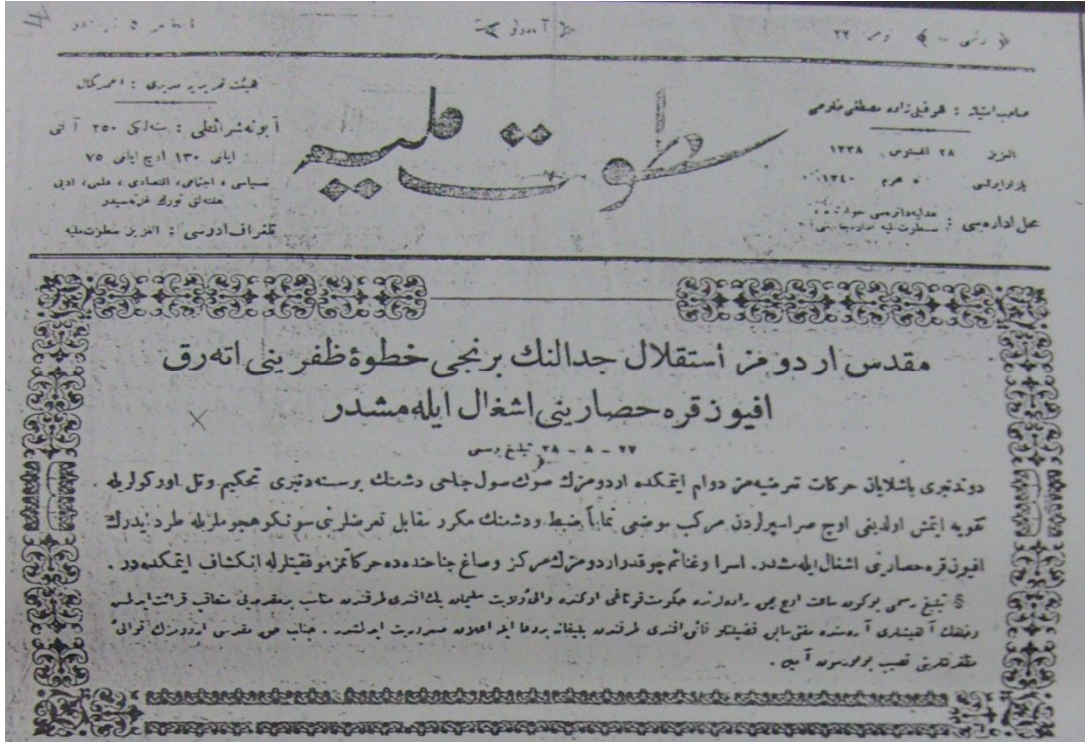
سطوت ملیه

صاحب امتیاز : خوجه‌زاده مصطفی ... 

العزیز ۲۸ اغستوس ۱۳۳۸
پازارایرتسی ۵ محرم ۱۳۴۱

محل اداره‌سی : ... 

هیئت تحریریه مدیری : احمد کمال

آبونه شرائطی : سنه‌لکی ۲۵۰ آلتی
آیلغی ۱۳۰ اوچ آیلغی ۷۵

سیاسی ، اجتماعی ، اقتصادی ، ملی ، ادبی
هفته‌ده اوچ کره چیقار

تلغراف آدرسی : العزیز سطوت ملیه

مقدس اردومز استقلال جدالنك برنجی خطوهٔ ظفرینی آتهرق
افیون قره حصارینی اشغال ایله مشدر

۲۷ - ۸ - ۳۸ تبلیغ رسمی

دونکی باشلایان حرکات تعرضیه‌یی دوام ایتمکده اردومزك صول جناحی دشمنك برسنه‌دنبری تحکیم و تل اورگولریله تقویه ایتمش اولدیغی اوچ صره اسپرلردن مرکب موضعی تماماً ضبط و دشمنك مکرر مقابل تعرضلرینی سونکو هجوملریله طرد ایدرك افیون قره حصارینی اشغال ایلمشدر. اسرا و غنائم چوقدر اردومزك مرکز و صاغ جناحنده‌ده حرکات موفقیتله انکشاف ایتمکده‌در.

§ تبلیغ رسمی بوکون ساعت اوچ بچوق راده‌لرنده حکومت قوناغی اوکنده و الحاصل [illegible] ... جناب حق مقدس اردومزك توالی مظفریتنی نصیب بیورسون آمین.